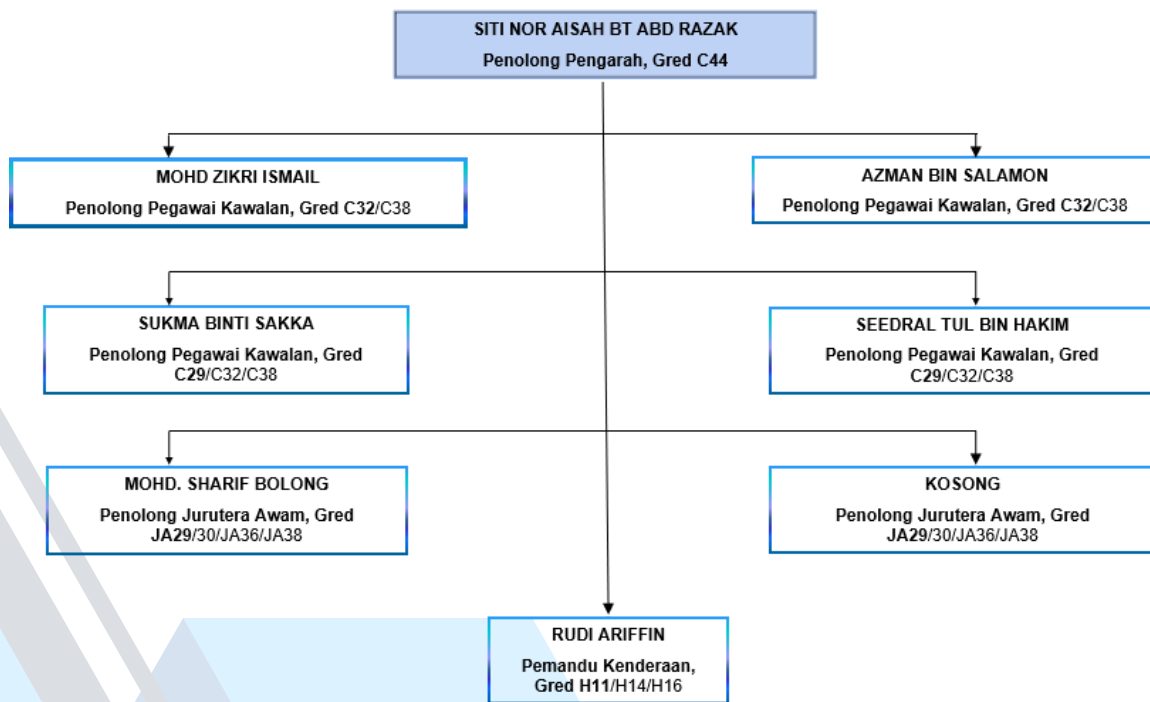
SITI NOR AISAH BT ABD RAZAK
Penolong Pengarah, Gred C44

MOHD ZIKRI ISMAIL
Penolong Pegawai Kawalan, Gred C32/C38

AZMAN BIN SALAMON
Penolong Pegawai Kawalan, Gred C32/C38

SUKMA BINTI SAKKA
Penolong Pegawai Kawalan, Gred C29/C32/C38

SEEDRAL TUL BIN HAKIM
Penolong Pegawai Kawalan, Gred C29/C32/C38

MOHD. SHARIF BOLONG
Penolong Jurutera Awam, Gred JA29/30/JA36/JA38

KOSONG
Penolong Jurutera Awam, Gred JA29/30/JA36/JA38

RUDI ARIFFIN
Pemandu Kenderaan, Gred H11/H14/H16